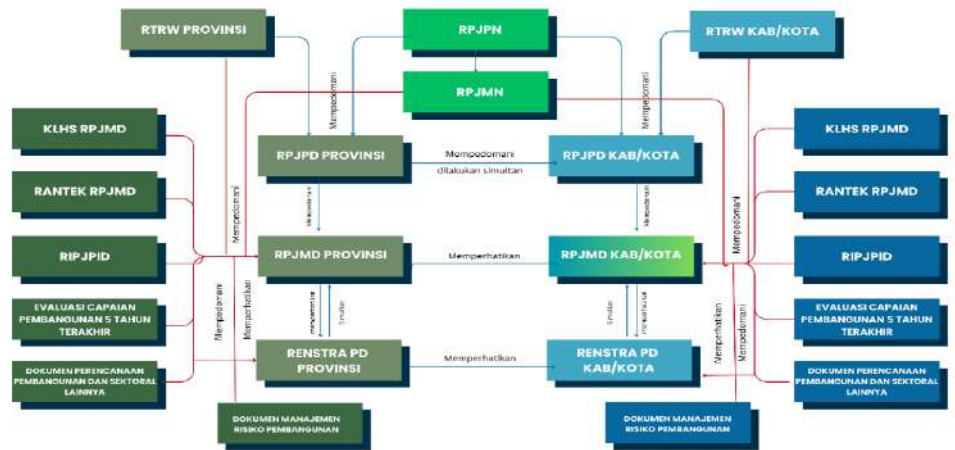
RTRW PROVINSI

RPJPN

RTRW KAB/KOTA

RPJMN

Mempedomani

Mempedomani

KLHS RPJMD

RANTEK RPJMD

RIPJPID

EVALUASI CAPAIAN PEMBANGUNAN 5 TAHUN TERAKHIR

DOKUMEN PERENCANAAN PEMBANGUNAN DAN SEKTORAL LAINNYA

RPJPD PROVINSI

Mempedomani

dilakukan simultan

RPJPD KAB/KOTA

Mempedomani

Mempedomani

RPJMD PROVINSI

Memperhatikan

RPJMD KAB/KOTA

Mempedomani

Mempedomani

Memperhatikan

mempedomani

Simultan

Simultan

Mempedomani

Memperhatikan

Mempedomani

RENSTRA PD PROVINSI

Memperhatikan

RENSTRA PD KAB/KOTA

KLHS RPJMD

RANTEK RPJMD

RIPJPID

EVALUASI CAPAIAN PEMBANGUNAN 5 TAHUN TERAKHIR

DOKUMEN PERENCANAAN PEMBANGUNAN DAN SEKTORAL LAINNYA

DOKUMEN MANAJEMEN RISIKO PEMBANGUNAN

DOKUMEN MANAJEMEN RISIKO PEMBANGUNAN